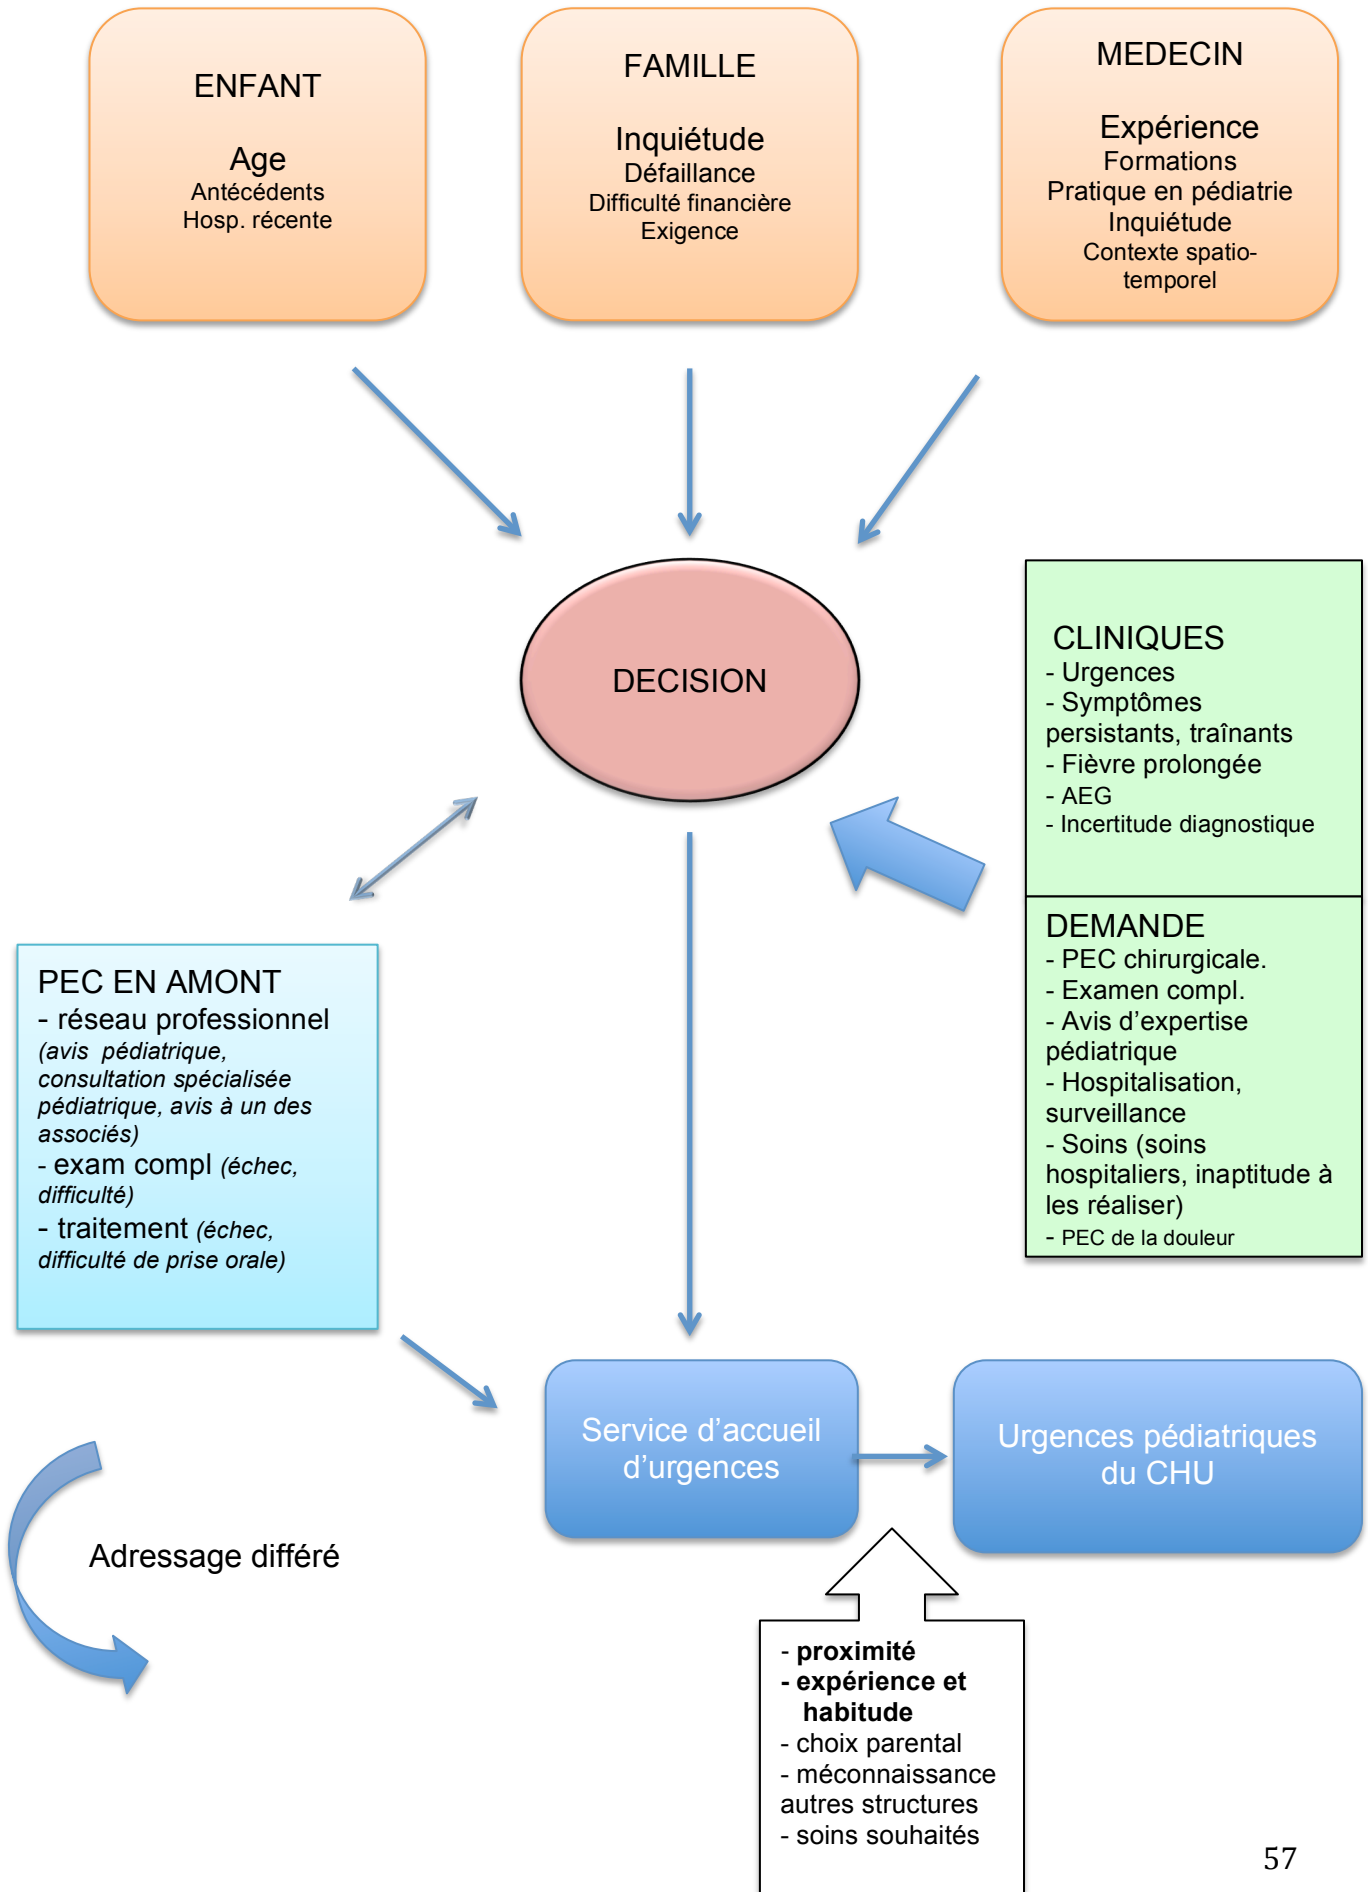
ENFANT

Age
Antécédents
Hosp. récente

FAMILLE

Inquiétude
Défaillance
Difficulté financière
Exigence

MEDECIN

Expérience
Formations
Pratique en pédiatrie
Inquiétude
Contexte spatio-temporel

DECISION

CLINIQUES
- Urgences
- Symptômes persistants, traînants
- Fièvre prolongée
- AEG
- Incertitude diagnostique

DEMANDE
- PEC chirurgicale.
- Examen compl.
- Avis d'expertise pédiatrique
- Hospitalisation, surveillance
- Soins (soins hospitaliers, inaptitude à les réaliser)
- PEC de la douleur

PEC EN AMONT
- réseau professionnel *(avis pédiatrique, consultation spécialisée pédiatrique, avis à un des associés)*
- exam compl *(échec, difficulté)*
- traitement *(échec, difficulté de prise orale)*

Service d'accueil d'urgences

Urgences pédiatriques du CHU

Adressage différé

- **proximité**
- **expérience et habitude**
- choix parental
- méconnaissance autres structures
- soins souhaités

57